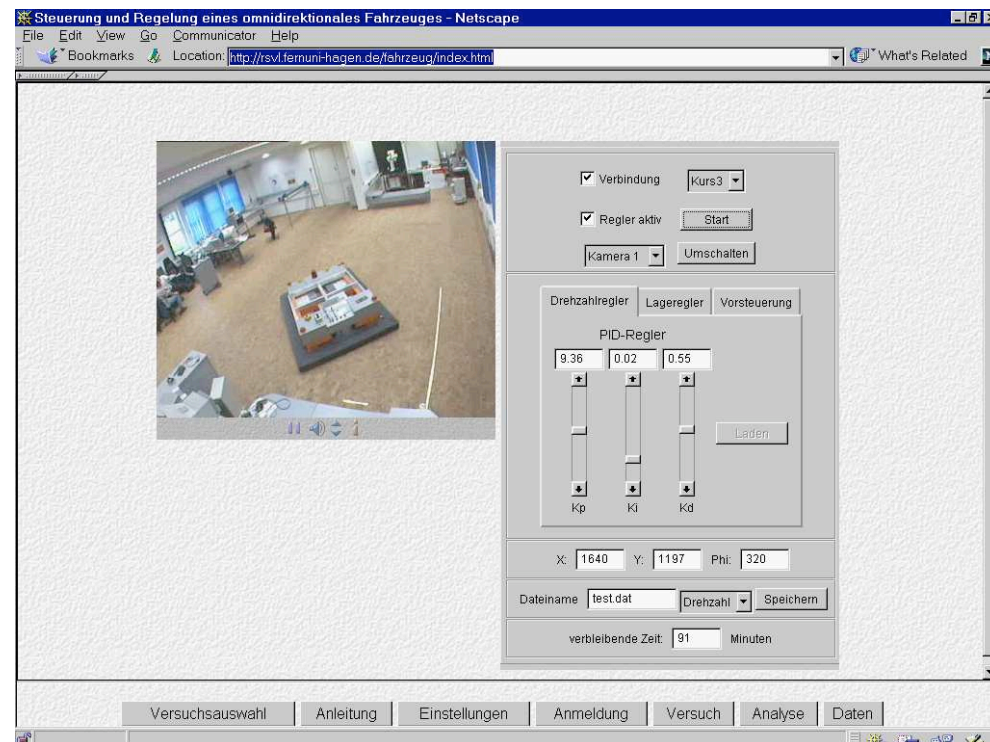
Steuerung und Regelung eines omnidirektionales Fahrzeuges - Netscape

File Edit View Go Communicator Help

Bookmarks Location: http://rsvl.fernuni-hagen.de/fahrzeug/index.html

What's Related

Verbindung Kurs3

Regler aktiv Start

Kamera 1 Umschalten

Drehzahlregler Lageregler Vorsteuerung

PID-Regler

| 9.36 | 0.02 | 0.55 |
|---|---|---|

Laden

Kp Ki Kd

X: 1640 Y: 1197 Phi: 320

Dateiname test.dat Drehzahl Speichern

verbleibende Zeit: 91 Minuten

Versuchsauswahl Anleitung Einstellungen Anmeldung Versuch Analyse Daten